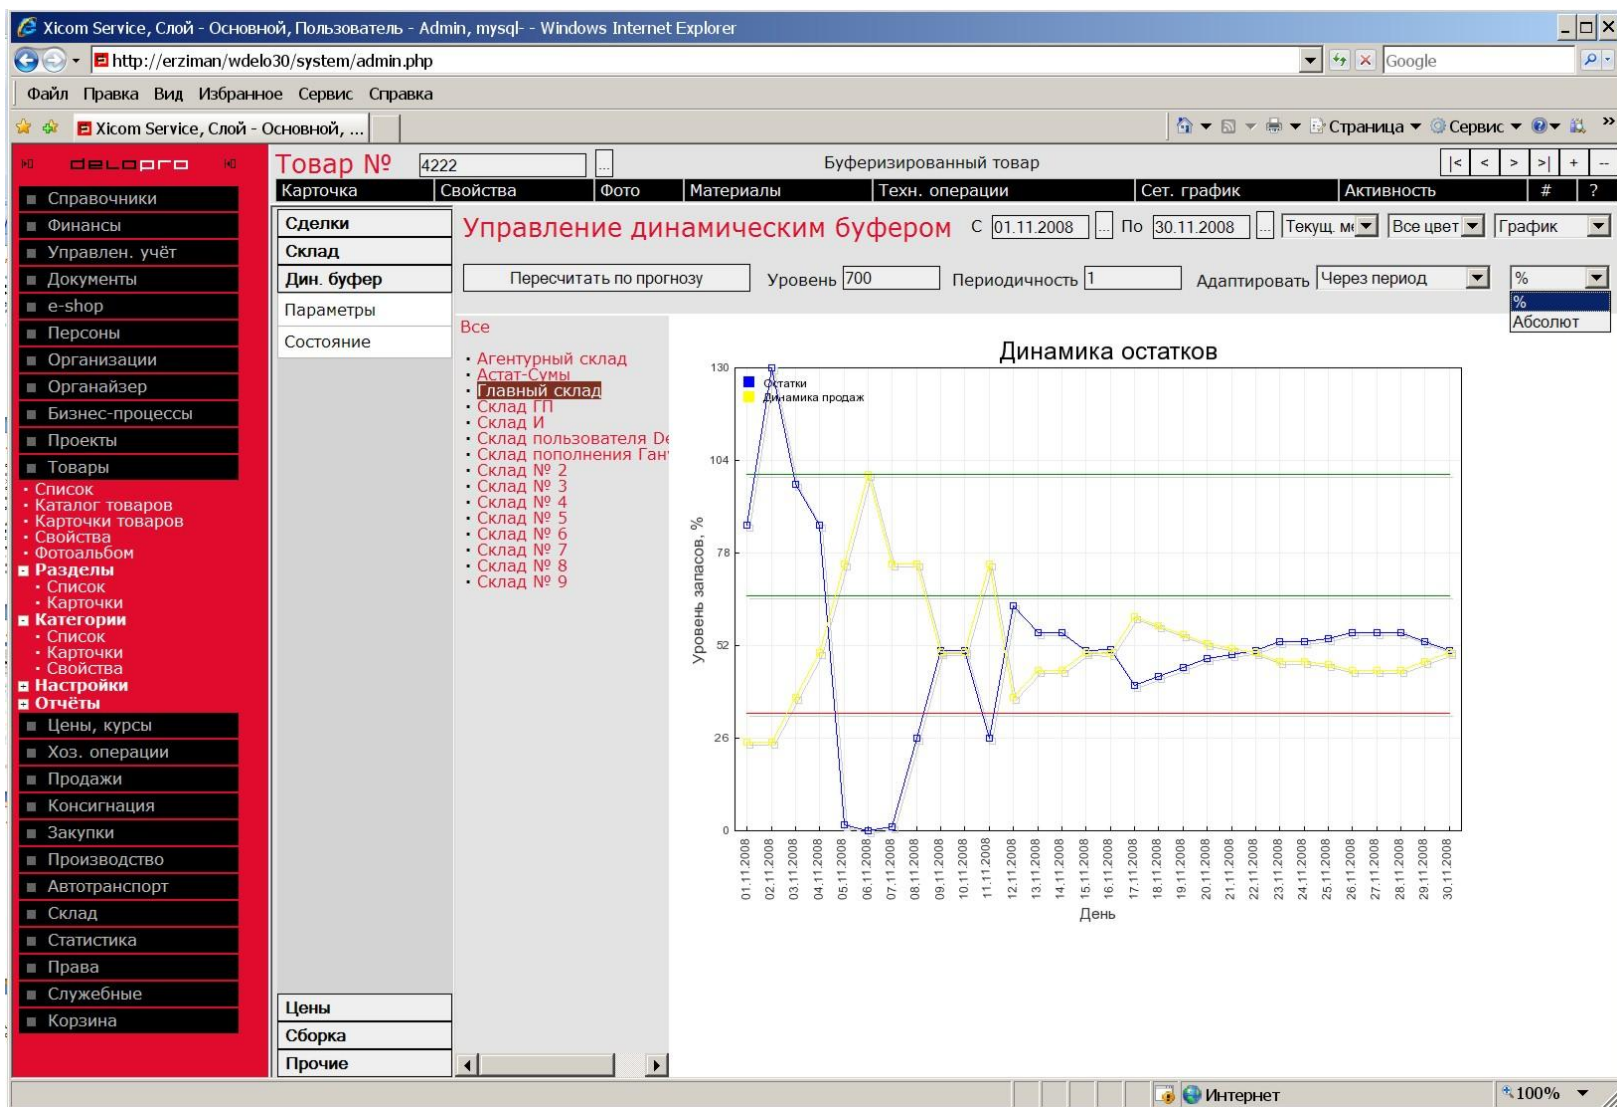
Xicom Service, Слой - Основной, Пользователь - Admin, mysql- - Windows Internet Explorer

http://erziman/wdelo30/system/admin.php

Google

Файл Правка Вид Избранное Сервис Справка

Xicom Service, Слой - Основной, ...

Страница Сервис

delopro

Справочники
Финансы
Управлен. учёт
Документы
e-shop
Персоны
Организации
Органайзер
Бизнес-процессы
Проекты
Товары
Список
Каталог товаров
Карточки товаров
Свойства
Фотоальбом
Разделы
Список
Карточки
Категории
Список
Карточки
Свойства
Настройки
Отчёты
Цены, курсы
Хоз. операции
Продажи
Консигнация
Закупки
Производство
Автотранспорт
Склад
Статистика
Права
Служебные
Корзина

Товар № 4222 ... Буферизированный товар |< < > >| + --

Карточка | Свойства | Фото | Материалы | Техн. операции | Сет. график | Активность | # | ?

Сделки
Склад
Дин. буфер
Параметры
Состояние

Управление динамическим буфером С 01.11.2008 ... По 30.11.2008 ... Текущ. ме Все цвет График

Пересчитать по прогнозу Уровень 700 Периодичность 1 Адаптировать Через период %

%
Абсолют

Все
Агентурный склад
Астат-Сумы
Главный склад
Склад ГП
Склад И
Склад пользователя De
Склад пополнения Ган
Склад № 2
Склад № 3
Склад № 4
Склад № 5
Склад № 6
Склад № 7
Склад № 8
Склад № 9

Динамика остатков

Остатки
Динамика продаж

130
104
78
52
26
0

Уровень запасов, %

01.11.2008 02.11.2008 03.11.2008 04.11.2008 05.11.2008 06.11.2008 07.11.2008 08.11.2008 09.11.2008 10.11.2008 11.11.2008 12.11.2008 13.11.2008 14.11.2008 15.11.2008 16.11.2008 17.11.2008 18.11.2008 19.11.2008 20.11.2008 21.11.2008 22.11.2008 23.11.2008 24.11.2008 25.11.2008 26.11.2008 27.11.2008 28.11.2008 29.11.2008 30.11.2008

День

Цены
Сборка
Прочие

Интернет 100%